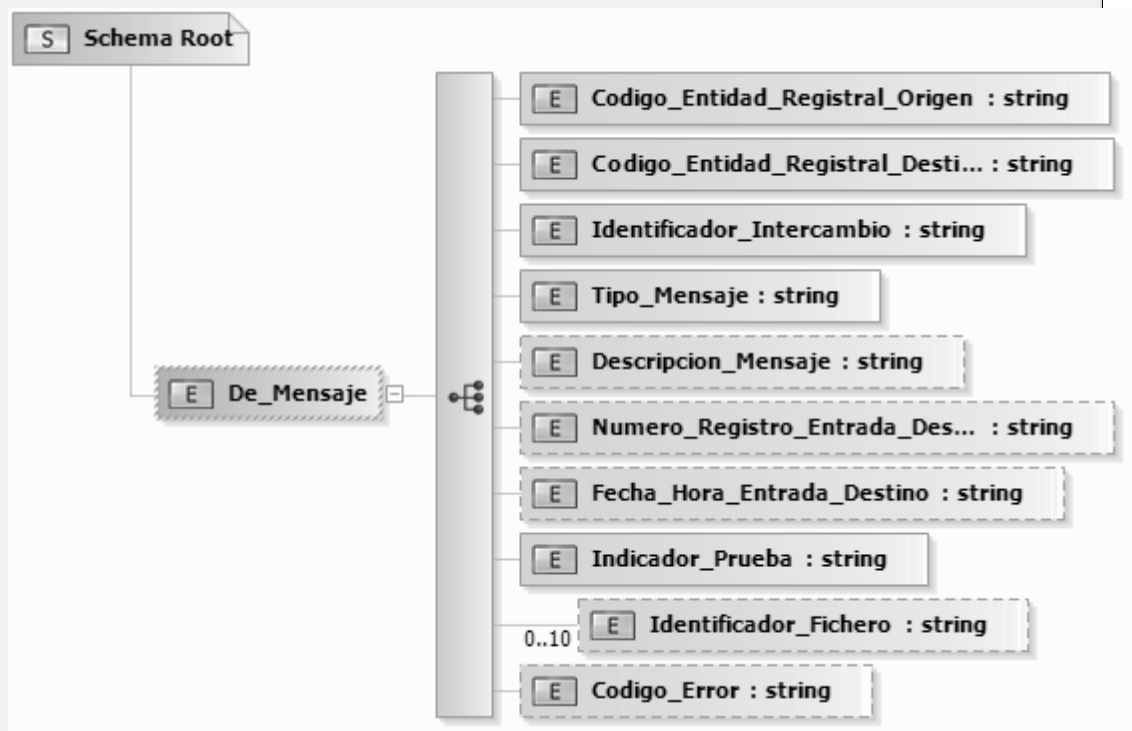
S Schema Root

E De_Mensaje

E Codigo_Entidad_Registral_Origen : string

E Codigo_Entidad_Registral_Desti... : string

E Identificador_Intercambio : string

E Tipo_Mensaje : string

E Descripcion_Mensaje : string

E Numero_Registro_Entrada_Des... : string

E Fecha_Hora_Entrada_Destino : string

E Indicador_Prueba : string

0..10 E Identificador_Fichero : string

E Codigo_Error : string